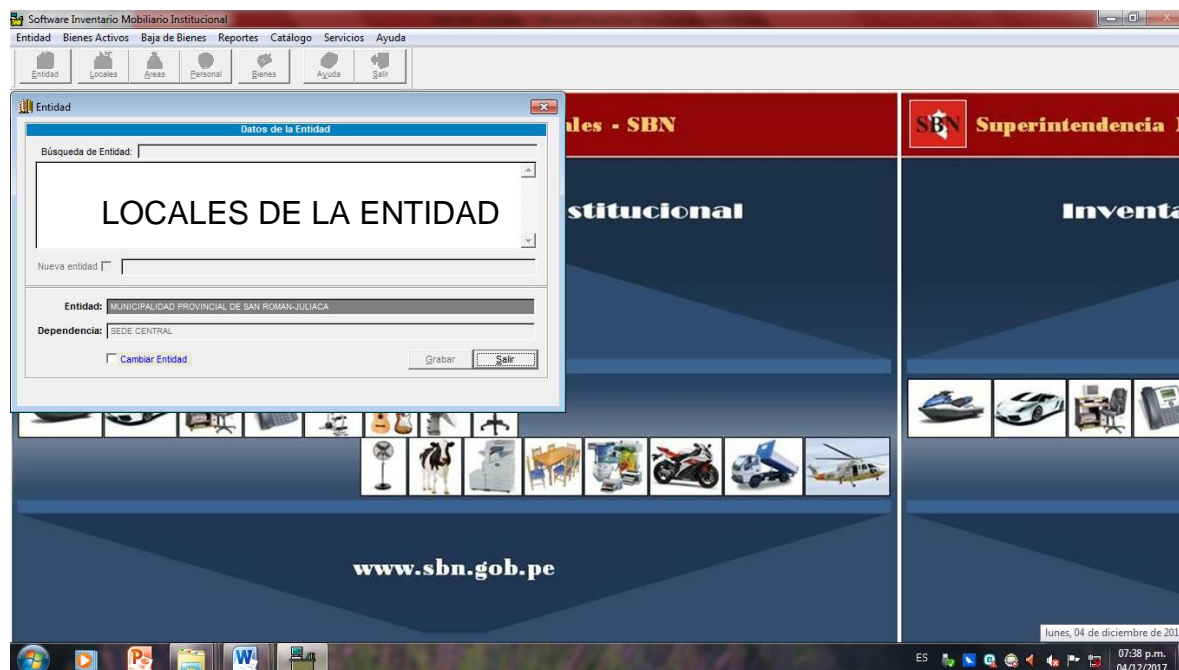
Software Inventario Mobiliario Institucional

Entidad Bienes Activos Baja de Bienes Reportes Catálogo Servicios Ayuda

Entidad Locales Areas Personal Bienes Ayuda Salir

Entidad

Datos de la Entidad

Búsqueda de Entidad:

LOCALES DE LA ENTIDAD

Nueva entidad

Entidad: MUNICIPALIDAD PROVINCIAL DE SAN ROMAN-JULIACA

Dependencia: SEDE CENTRAL

Cambiar Entidad

Grabar Salir

les - SBN

stitucional

www.sbn.gob.pe

SBN Superintendencia

Invent

lunes, 04 de diciembre de 201

ES

07:38 p.m.
04/12/2017